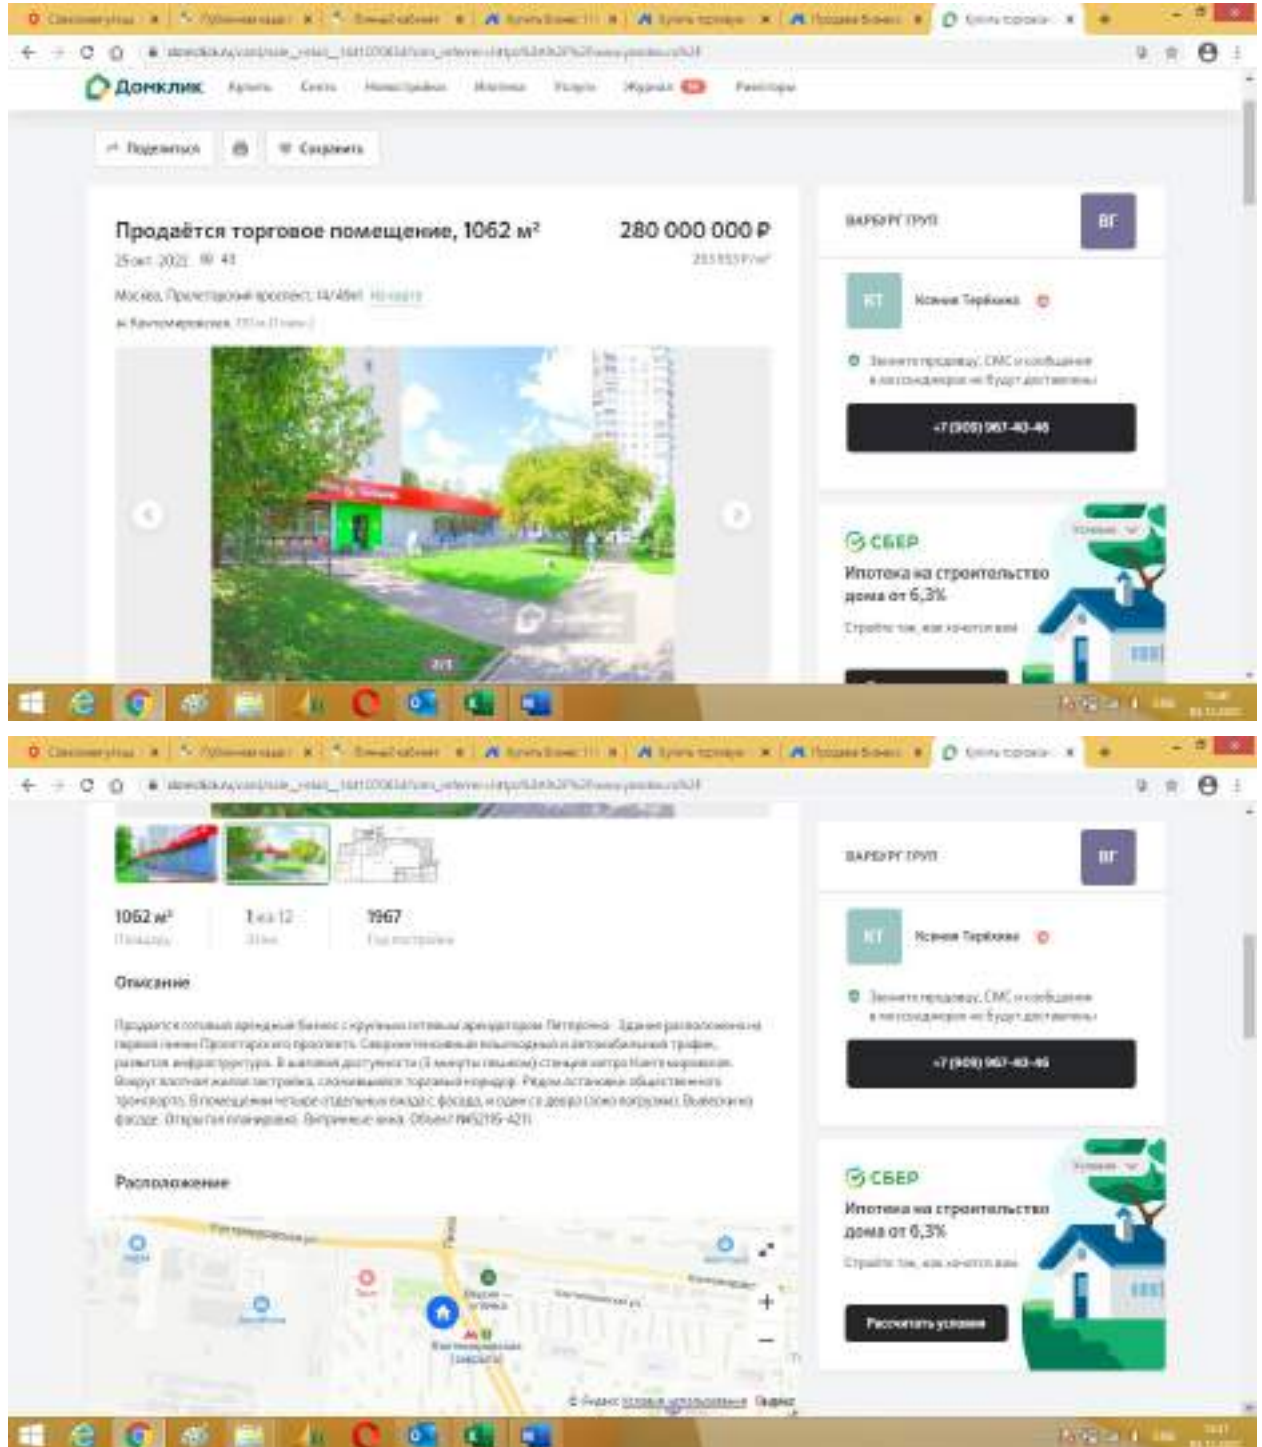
Домклик Купить Снять Новостройки Ипотека Услуги Журнал Риелторы

Поделиться Сохранить

Продаётся торговое помещение, 1062 м²
280 000 000 ₽
25 окт 2021 41

Москва, Пролетарский проспект, 14/49к1 На карте
м. Кантемировская

ВАРБУРГ ГРУП ВГ
КТ Ксения Терёхина
+7 (909) 967-40-46

СБЕР
Ипотека на строительство дома от 6,3%

ВАРБУРГ ГРУП ВГ
КТ Ксения Терёхина
+7 (909) 967-40-46

1062 м² Площадь
1 из 12 Этаж
1967 Год постройки

Описание

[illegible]

Расположение

СБЕР
Ипотека на строительство дома от 6,3%
Рассчитать условия